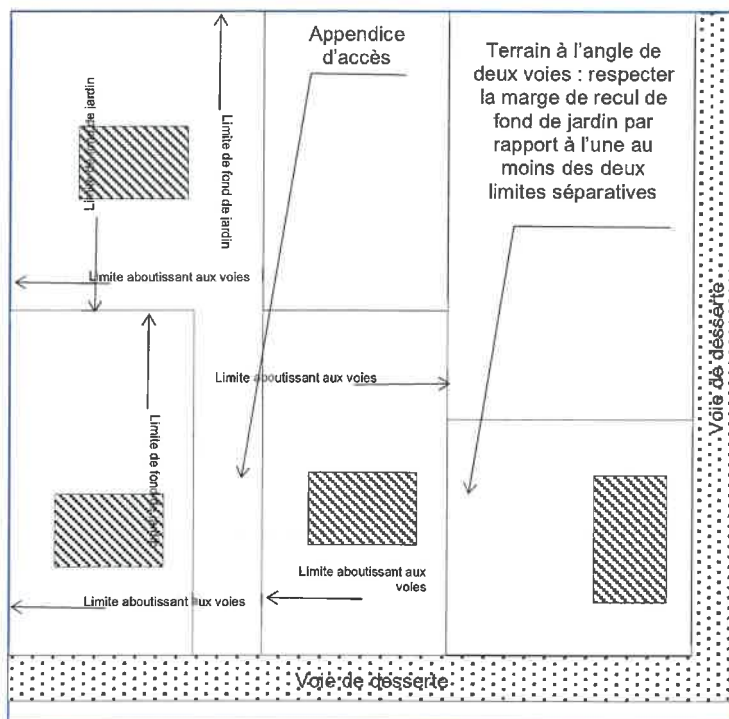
Appendice d'accès

Terrain à l'angle de deux voies : respecter la marge de recul de fond de jardin par rapport à l'une au moins des deux limites séparatives

Limite de fond de jardin

Limite de fond de jardin

Limite aboutissant aux voies

Limite aboutissant aux voies

Limite de fond de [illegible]

Limite aboutissant aux voies

Limite aboutissant aux voies

Voie de desserte

Voie de desserte